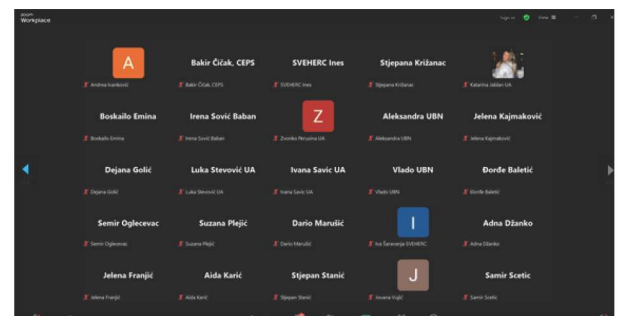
zoom Workplace

A
Andrea Ivanković

Bakir Čičak, CEPS
Bakir Čičak, CEPS

SVEHERC Ines
SVEHERC Ines

Stjepana Križanac
Stjepana Križanac

Katarina Jaklan UA

Boskailo Emina
Boskailo Emina

Irena Sović Baban
Irena Sović Baban

Z
Zvonko Perusina UA

Aleksandra UBN
Aleksandra UBN

Jelena Kajmaković
Jelena Kajmaković

Dejana Golić
Dejana Golić

Luka Stevović UA
Luka Stevović UA

Ivana Savic UA
Ivana Savic UA

Vlado UBN
Vlado UBN

Đorđe Baletić
Đorđe Baletić

Semir Oglecevac
Semir Oglecevac

Suzana Plejić
Suzana Plejić

Dario Marušić
Dario Marušić

I
Iva Šaravanja SVEHERC

Adna Džanko
Adna Džanko

Jelena Franjić
Jelena Franjić

Aida Karić
Aida Karić

Stjepan Stanić
Stjepan Stanić

J
Jovana Vujić

Samir Scetic
Samir Scetic